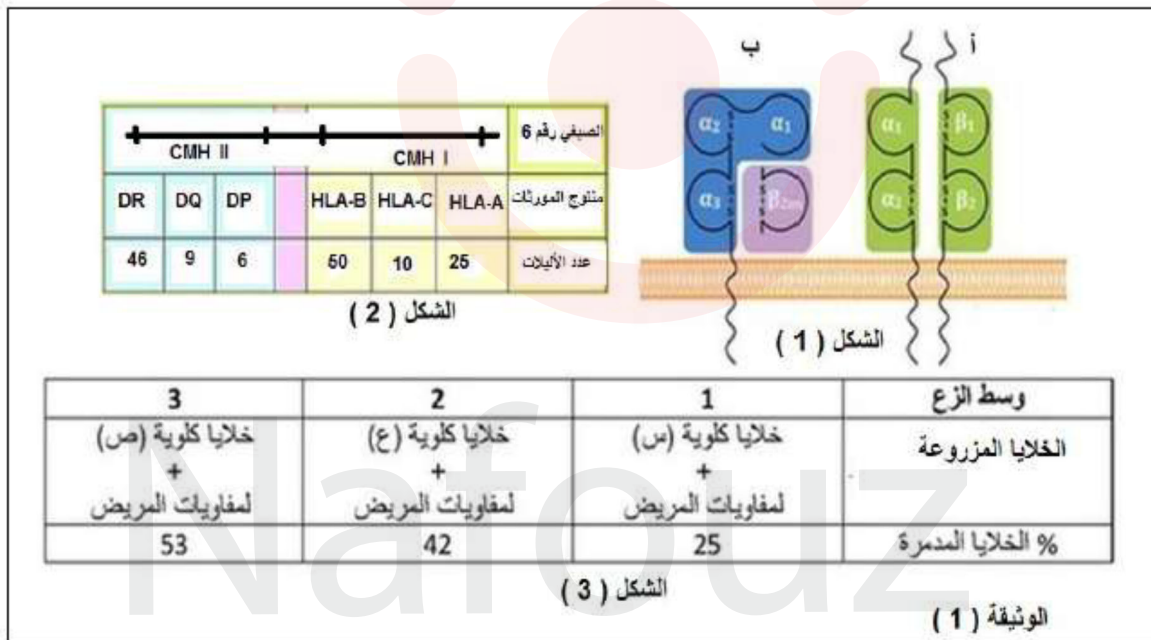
أ

ب

$\beta_1$ $\alpha_1$ $\beta_2$ $\alpha_2$

$\alpha_1$ $\alpha_2$ $\alpha_3$ $\beta_{2m}$

الشكل ( 1 )

| الصبغي رقم 6 | CMH I | | | | CMH II | | |
|---|---|---|---|---|---|---|---|
| منتوج المورثات | HLA-A | HLA-C | HLA-B | | DP | DQ | DR |
| عدد الأليلات | 25 | 10 | 50 | | 6 | 9 | 46 |

الشكل ( 2 )

| وسط الزع | 1 | 2 | 3 |
|---|---|---|---|
| الخلايا المزروعة | خلايا كلوية (س) + لمفاويات المريض | خلايا كلوية (ع) + لمفاويات المريض | خلايا كلوية (ص) + لمفاويات المريض |
| % الخلايا المدمرة | 25 | 42 | 53 |

الشكل ( 3 )

الوثيقة ( 1 )

Nafouz